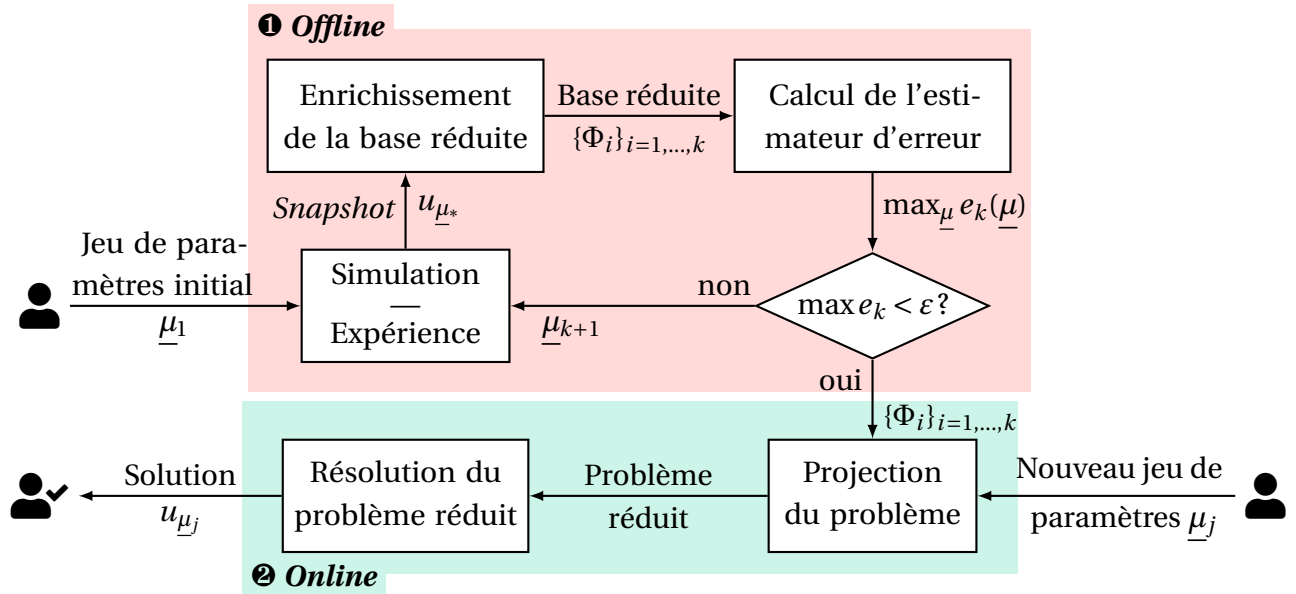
❶ *Offline*

Enrichissement de la base réduite

Base réduite $\{\Phi_i\}_{i=1,\dots,k}$

Calcul de l'estimateur d'erreur

*Snapshot* $u_{\underline{\mu}_*}$

$\max_{\underline{\mu}} e_k(\underline{\mu})$

Jeu de paramètres initial $\underline{\mu}_1$

Simulation — Expérience

non

$\max e_k < \varepsilon$ ?

$\underline{\mu}_{k+1}$

oui

$\{\Phi_i\}_{i=1,\dots,k}$

Solution $u_{\underline{\mu}_j}$

Résolution du problème réduit

Problème réduit

Projection du problème

Nouveau jeu de paramètres $\underline{\mu}_j$

❷ *Online*